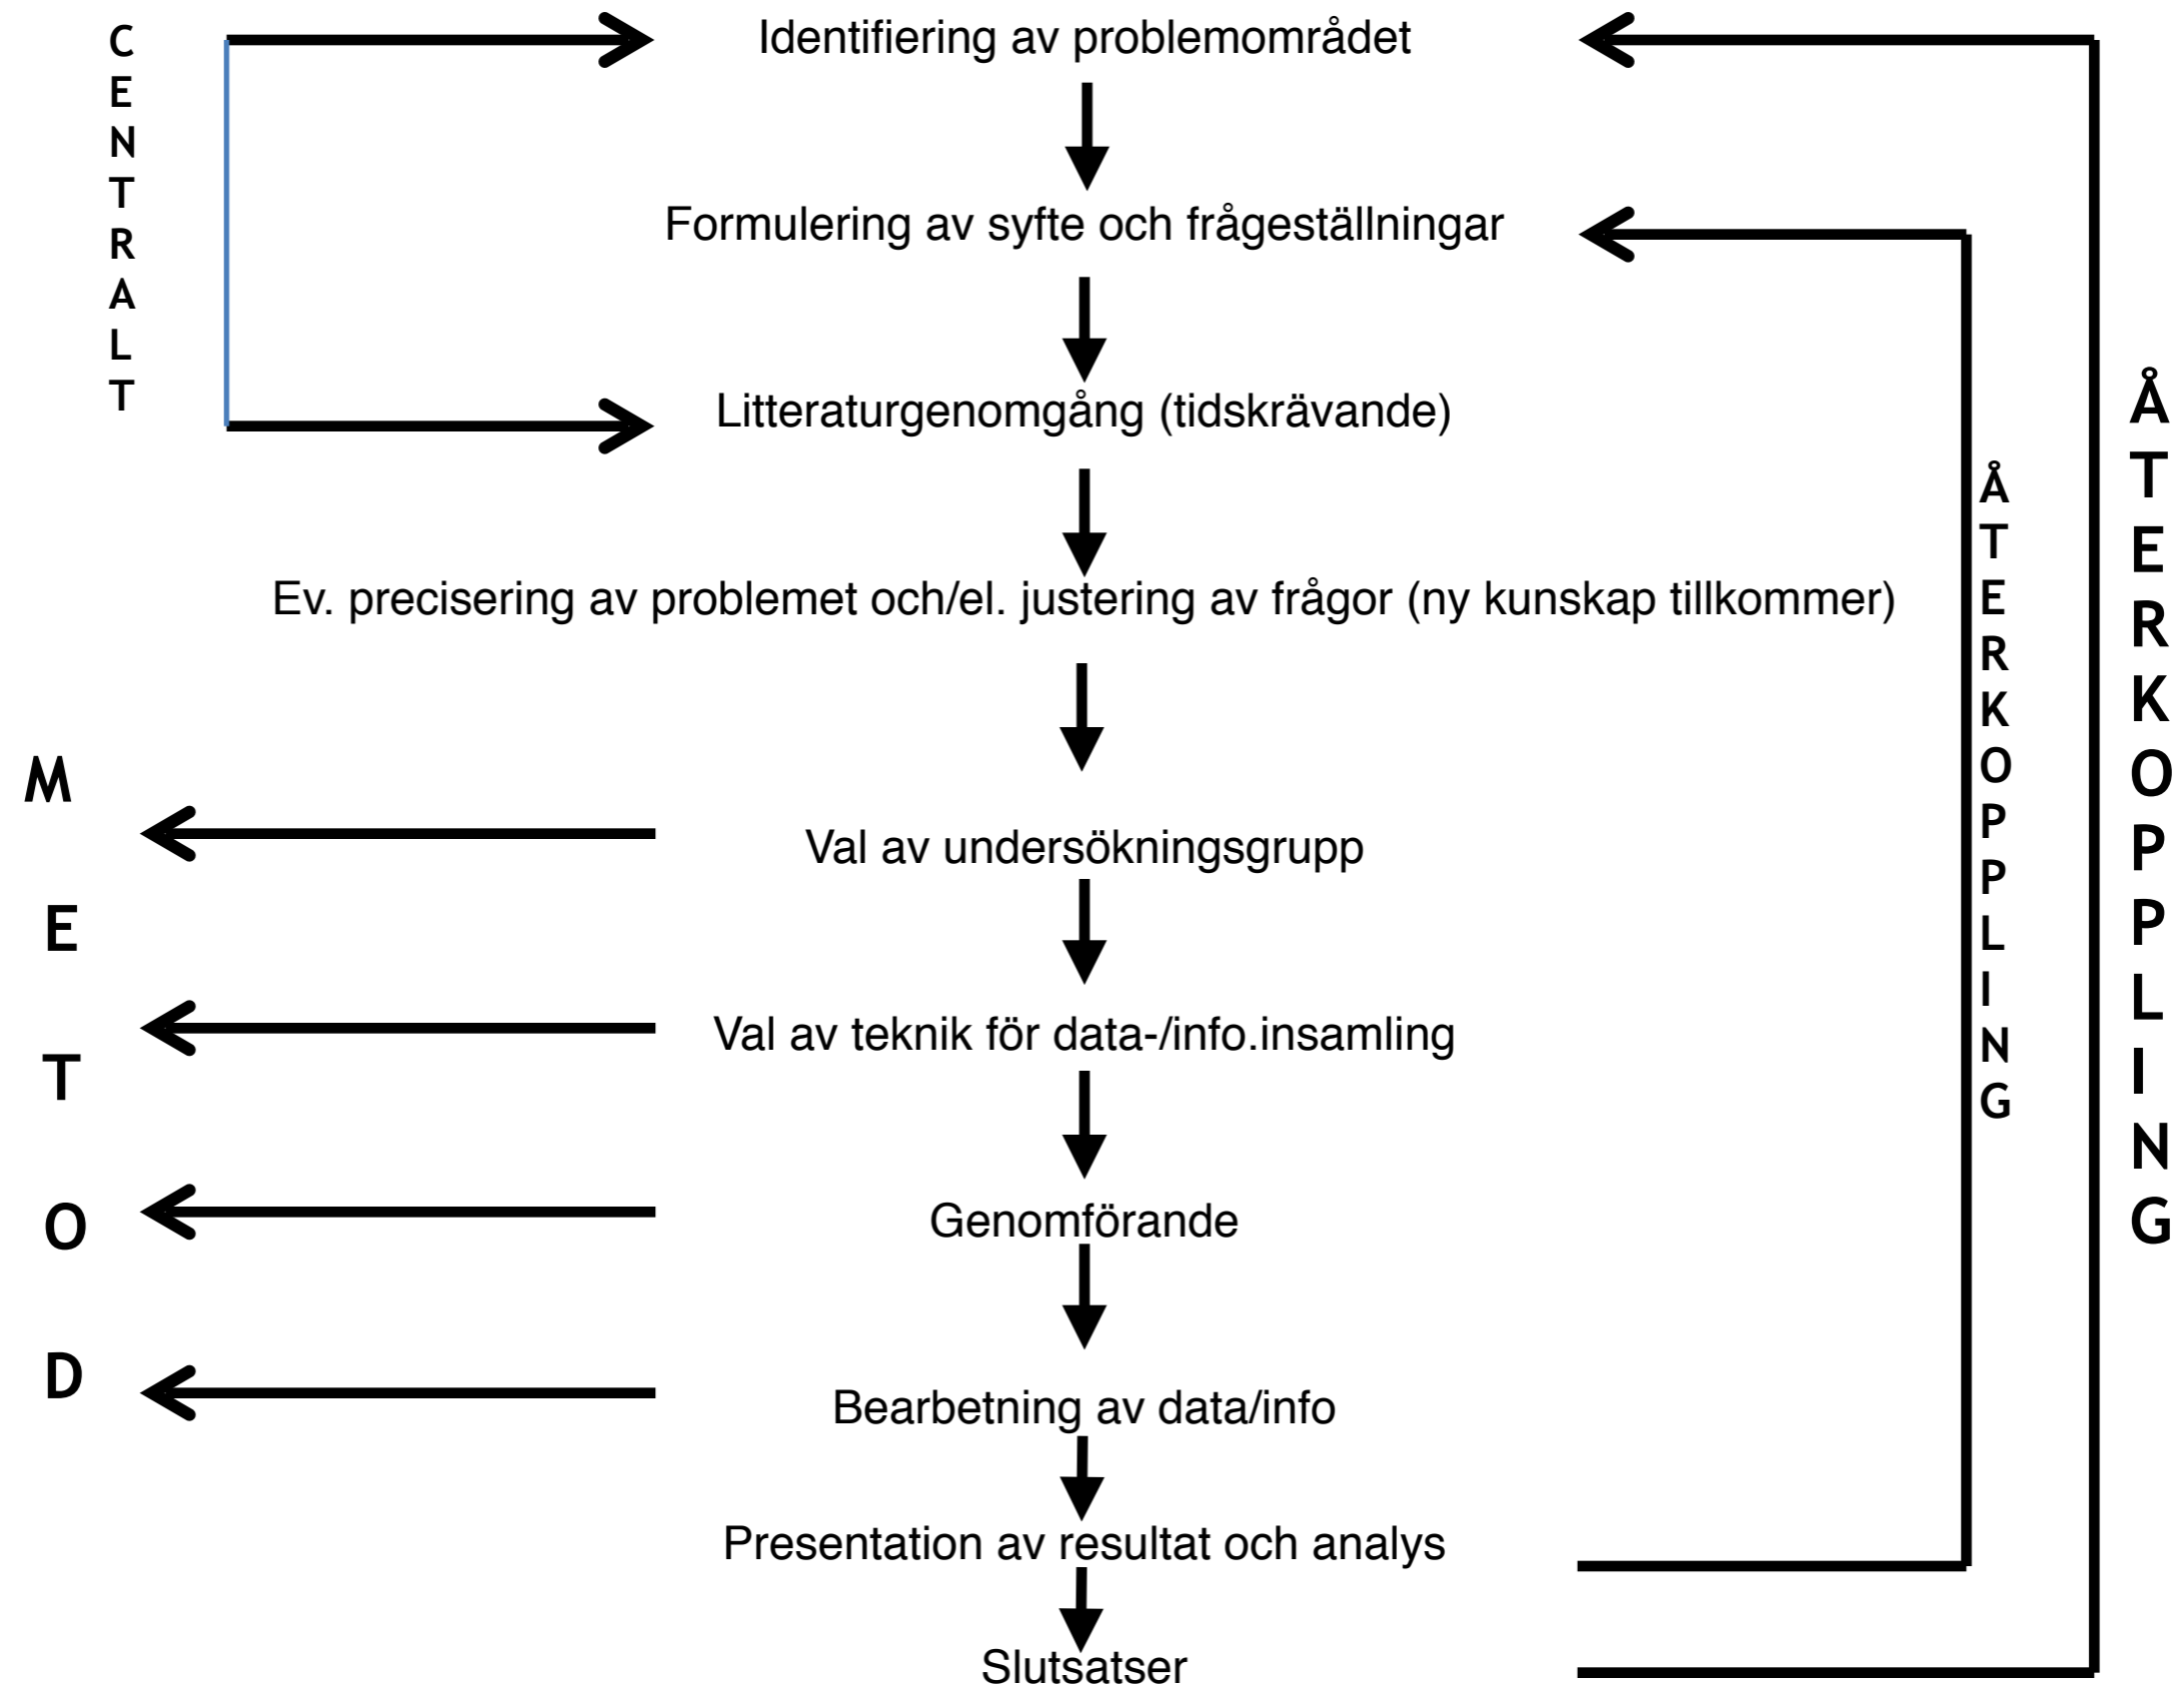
CENTRALT

Identifiering av problemområdet

Formulering av syfte och frågeställningar

Litteraturgenomgång (tidskrävande)

Ev. precisering av problemet och/el. justering av frågor (ny kunskap tillkommer)

METOD

Val av undersökningsgrupp

Val av teknik för data-/info.insamling

Genomförande

Bearbetning av data/info

Presentation av resultat och analys

Slutsatser

ÅTERKOPPLING

ÅTERKOPPLING